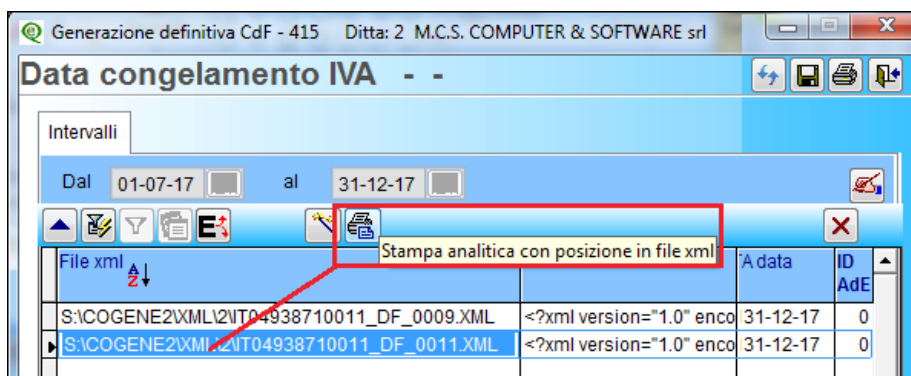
Generazione definitiva CdF - 415 Ditta: 2 M.C.S. COMPUTER & SOFTWARE srl

Data congelamento IVA - -

Intervalli

Dal 01-07-17 al 31-12-17

Stampa analitica con posizione in file xml

| File xml | | A data | ID AdE |
|---|---|---|---|
| S:\COGENE2\XML\2\IT04938710011_DF_0009.XML | <?xml version="1.0" enco | 31-12-17 | 0 |
| S:\COGENE2\XML\2\IT04938710011_DF_0011.XML | <?xml version="1.0" enco | 31-12-17 | 0 |